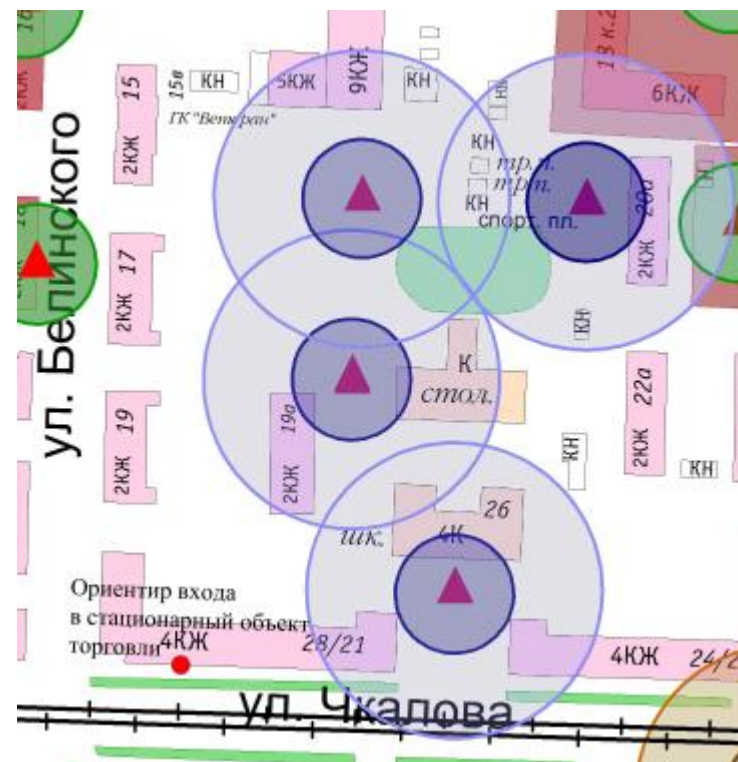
ул. Белинского

15

15в

КН

5КЖ

9КЖ

КН

КН

13 к.2

6КЖ

ГК "Ветеран"

2КЖ

КН

тр.п.

тр.п.

КН

спорт. пл.

20а

2КЖ

2КЖ

17

КН

К

стол.

2КЖ

19

19а

2КЖ

22а

2КЖ

КН

КН

шк.

4К

26

Ориентир входа в стационарный объект торговли

4КЖ

28/21

4КЖ

24/2

ул. Чкалова